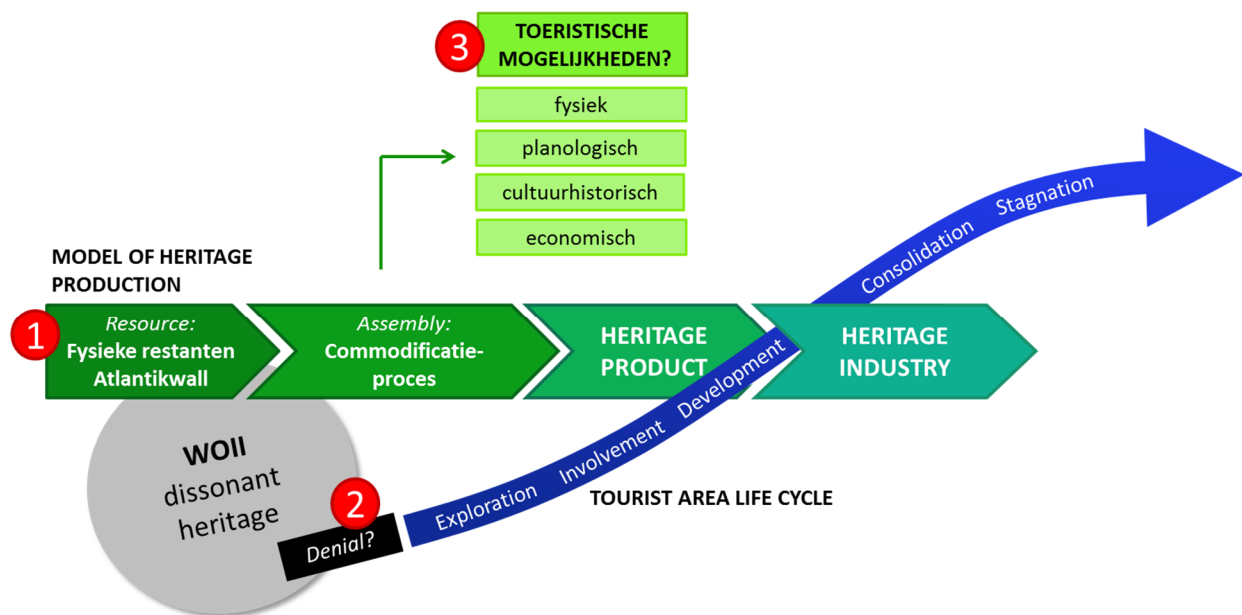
3
TOERISTISCHE MOGELIJKHEDEN?

fysiek

planologisch

cultuurhistorisch

economisch

MODEL OF HERITAGE PRODUCTION

1
Resource:
Fysieke restanten Atlantikwall

Assembly:
Commodificatieproces

HERITAGE PRODUCT

HERITAGE INDUSTRY

Consolidation Stagnation

Exploration Involvement Development

WOII
dissonant heritage

2
Denial?

TOURIST AREA LIFE CYCLE